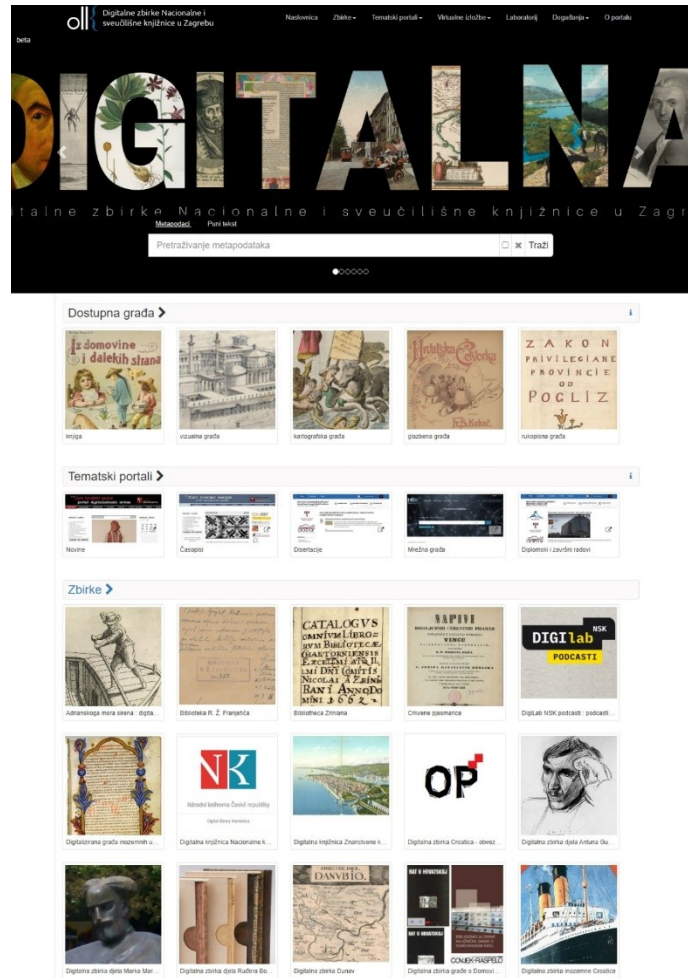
Digitalne zbirke Nacionalne i sveučilišne knjižnice u Zagrebu

beta

Naslovnica Zbirke Tematski portali Virtualne izložbe Laboratorij Događanja O portalu

DIGITALNA

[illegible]talne zbirke Nacionalne i sveučilišne knjižnice u Zagr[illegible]

Metapodaci Puni tekst

Pretraživanje metapodataka

Traži

Dostupna građa

Iz domovine i dalekih strana

knjiga

vizualna građa

kartografska građa

Hrvatska Čestvorka

glazbena građa

ZAKON PRIVILEGIANE PROVINCIE OD POGLIZ

rukopisna građa

Tematski portali

Novine

Časopisi

Disertacije

Mrežna građa

Diplomski i završni radovi

Zbirke

Adrianskoga mora sirena : digita...

Biblioteka R. Ž. Franjetića

CATALOGUS OMNIUM LIBRORUM BIBLIOTECAE CZAKTORNIENSIS EXCELLMI ATQ ILL.MI DNI COMITIS NICOLAI A ZRINI BANI ANNO DOMINI 1662

Bibliotheca Zriniana

NAPIVI

Crkvene pjesmarice

DIGI lab NSK PODCASTI

DigiLab NSK podcasti : podcasti...

Digitalizirana građa inozemnih u...

NK

Národní knihovna České republiky

Digitalna knjižnica Nacionalne k...

Digitalna knjižnica Znanstvene k...

OP

Digitalna zbirka Croatica - obvez...

Digitalna zbirka djela Antuna Gu...

Digitalna zbirka djela Maria Mar...

Digitalna zbirka djela Ruđera Bo...

DANVBIO

Digitalna zbirka Dunav

RAT U HRVATSKOJ

ČOVJEK RASPELO

Digitalna zbirka građe o Domovi...

Digitalna zbirka inozemne Croatice